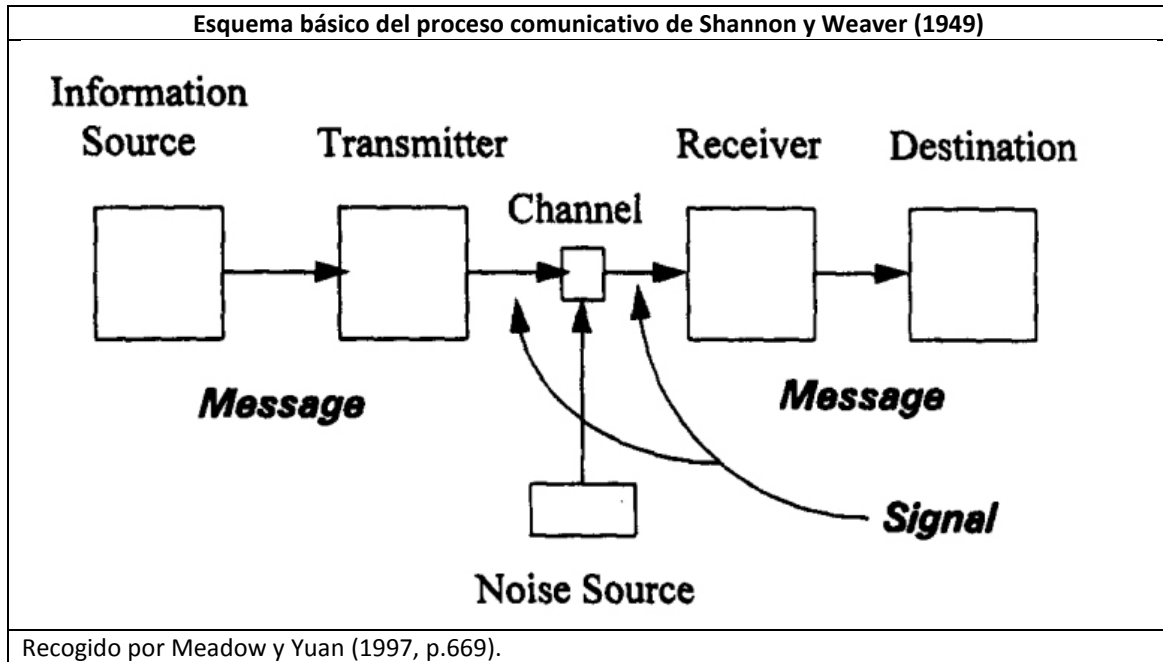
Esquema básico del proceso comunicativo de Shannon y Weaver (1949)

Information Source

Transmitter

Channel

Receiver

Destination

Message

Message

Signal

Noise Source

Recogido por Meadow y Yuan (1997, p.669).